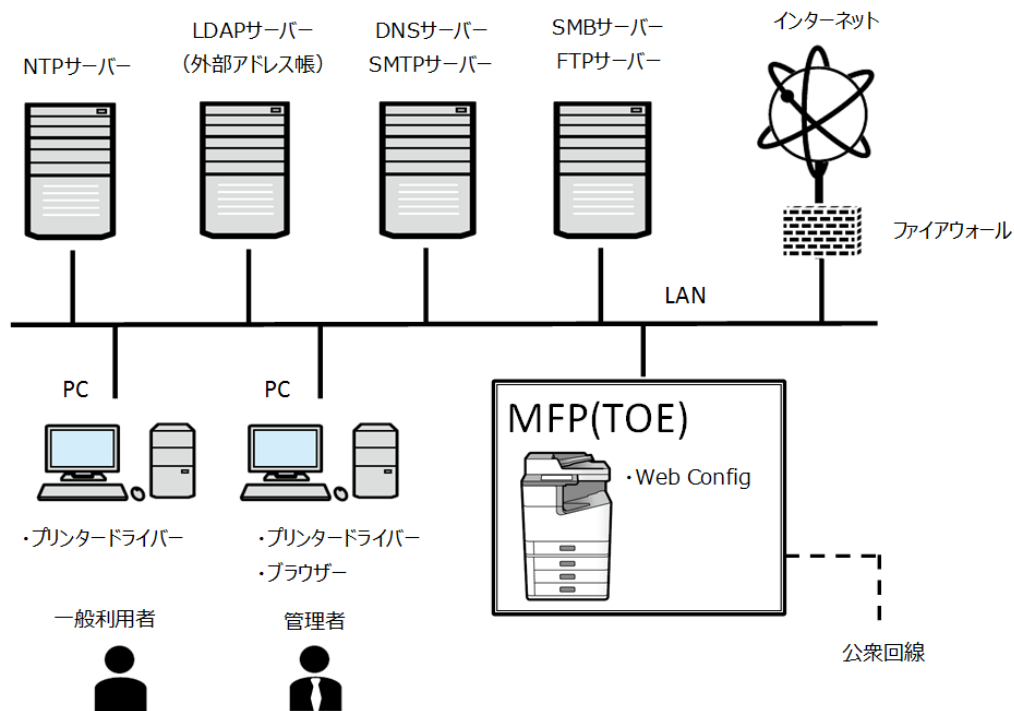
NTPサーバー

LDAPサーバー
（外部アドレス帳）

DNSサーバー
SMTPサーバー

SMBサーバー
FTPサーバー

インターネット

ファイアウォール

LAN

PC

PC

MFP(TOE)

・Web Config

・プリンタードライバー

・プリンタードライバー
・ブラウザー

一般利用者

管理者

公衆回線